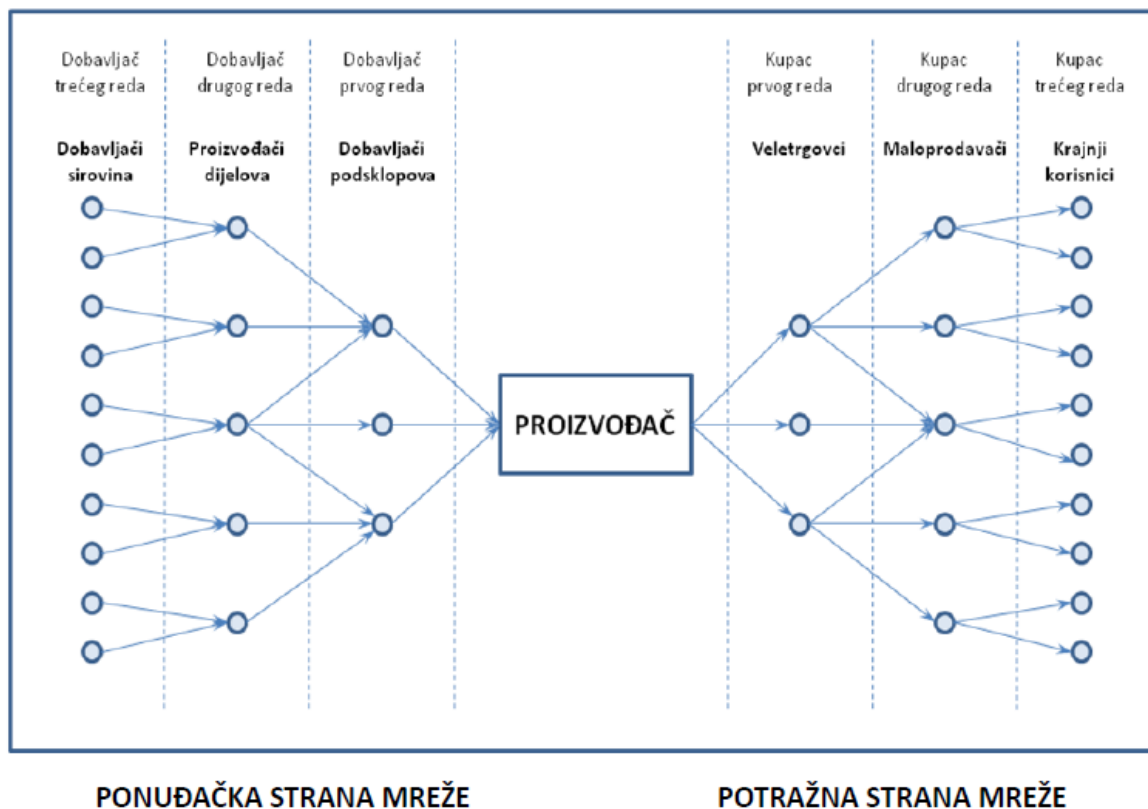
Dobavljač trećeg reda

Dobavljač drugog reda

Dobavljač prvog reda

Kupac prvog reda

Kupac drugog reda

Kupac trećeg reda

**Dobavljači sirovina**

**Proizvođači dijelova**

**Dobavljači podsklopova**

**Veletrgovci**

**Maloprodavači**

**Krajnji korisnici**

**PROIZVOĐAČ**

PONUĐAČKA STRANA MREŽE

POTRAŽNA STRANA MREŽE